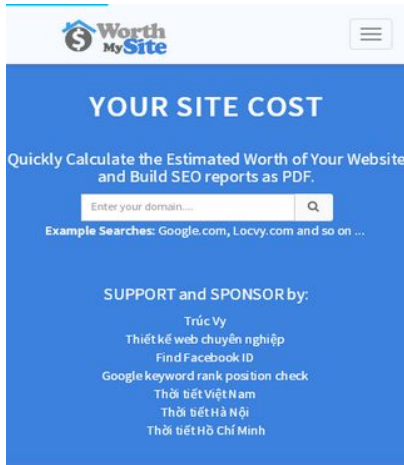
$ Worth My Site

YOUR SITE COST

Quickly Calculate the Estimated Worth of Your Website and Build SEO reports as PDF.

Enter your domain....

Example Searches: Google.com, Locvy.com and so on ...

SUPPORT and SPONSOR by:

Trúc Vy

Thiết kế web chuyên nghiệp

Find Facebook ID

Google keyword rank position check

Thời tiết Việt Nam

Thời tiết Hà Nội

Thời tiết Hồ Chí Minh